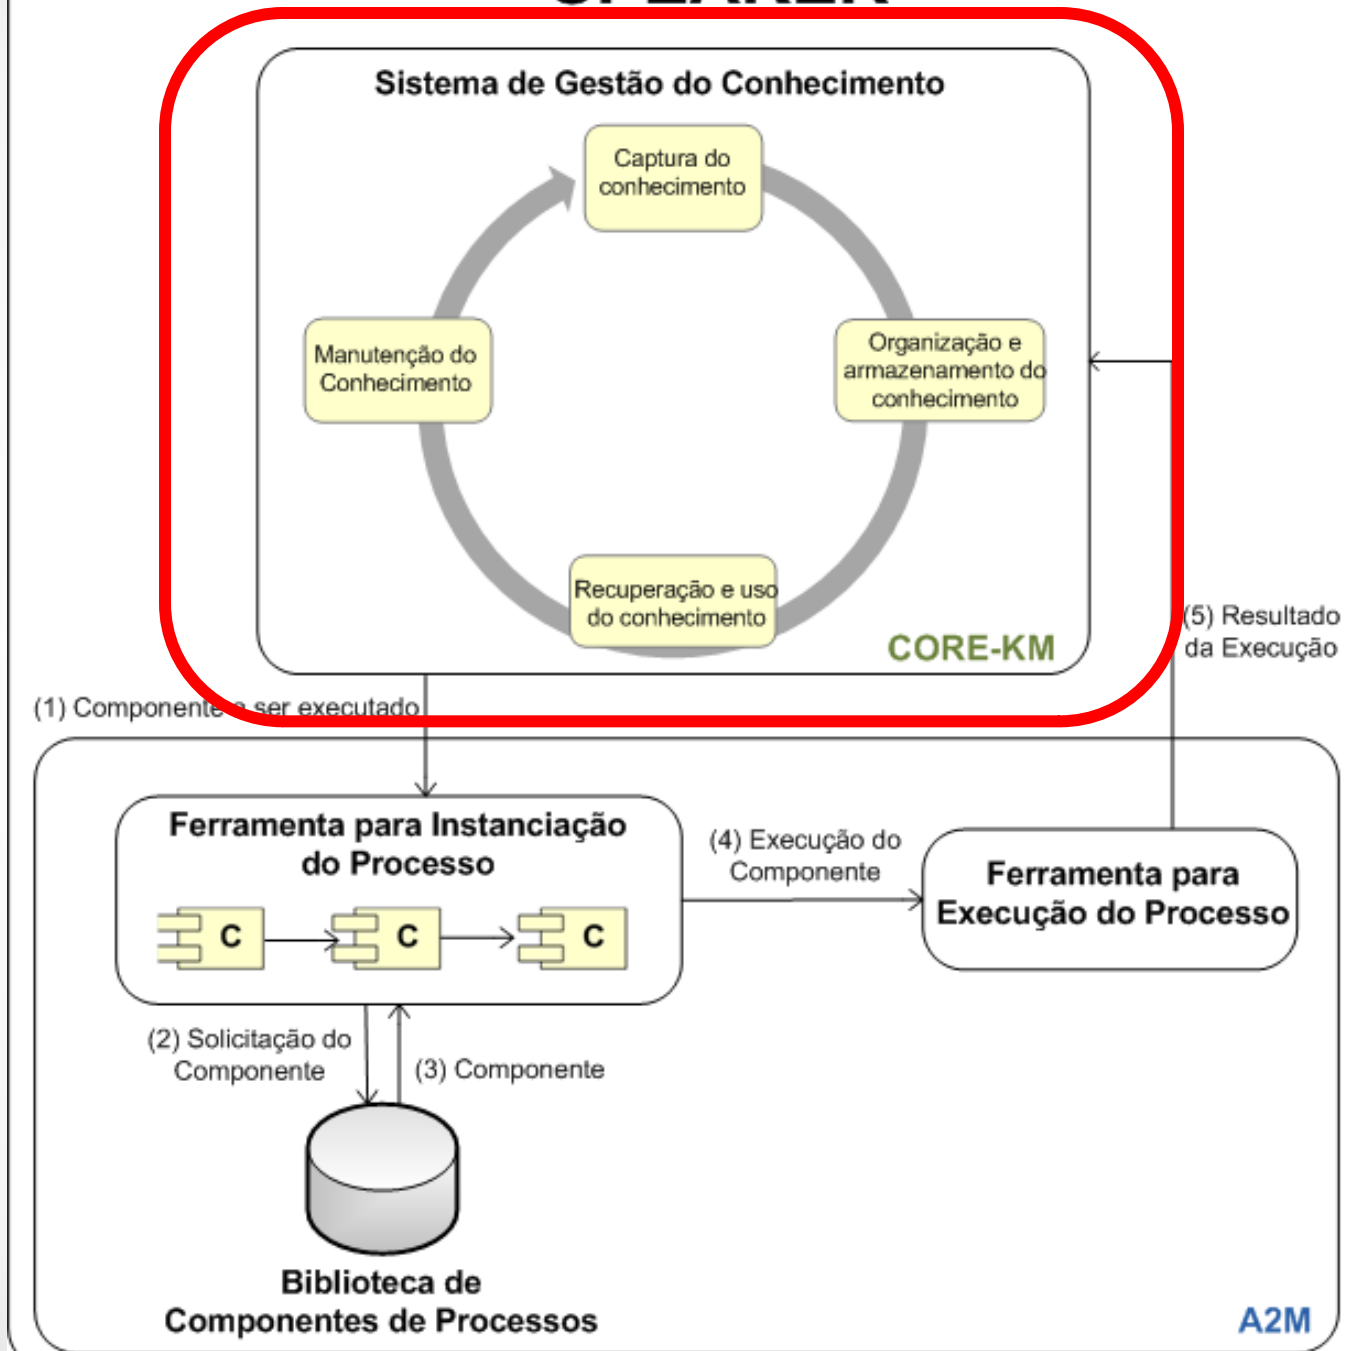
Sistema de Gestão do Conhecimento

Captura do conhecimento

Manutenção do Conhecimento

Organização e armazenamento do conhecimento

Recuperação e uso do conhecimento

CORE-KM

(5) Resultado da Execução

(1) Componente a ser executado

Ferramenta para Instanciação do Processo

C

C

C

(4) Execução do Componente

Ferramenta para Execução do Processo

(2) Solicitação do Componente

(3) Componente

Biblioteca de Componentes de Processos

A2M